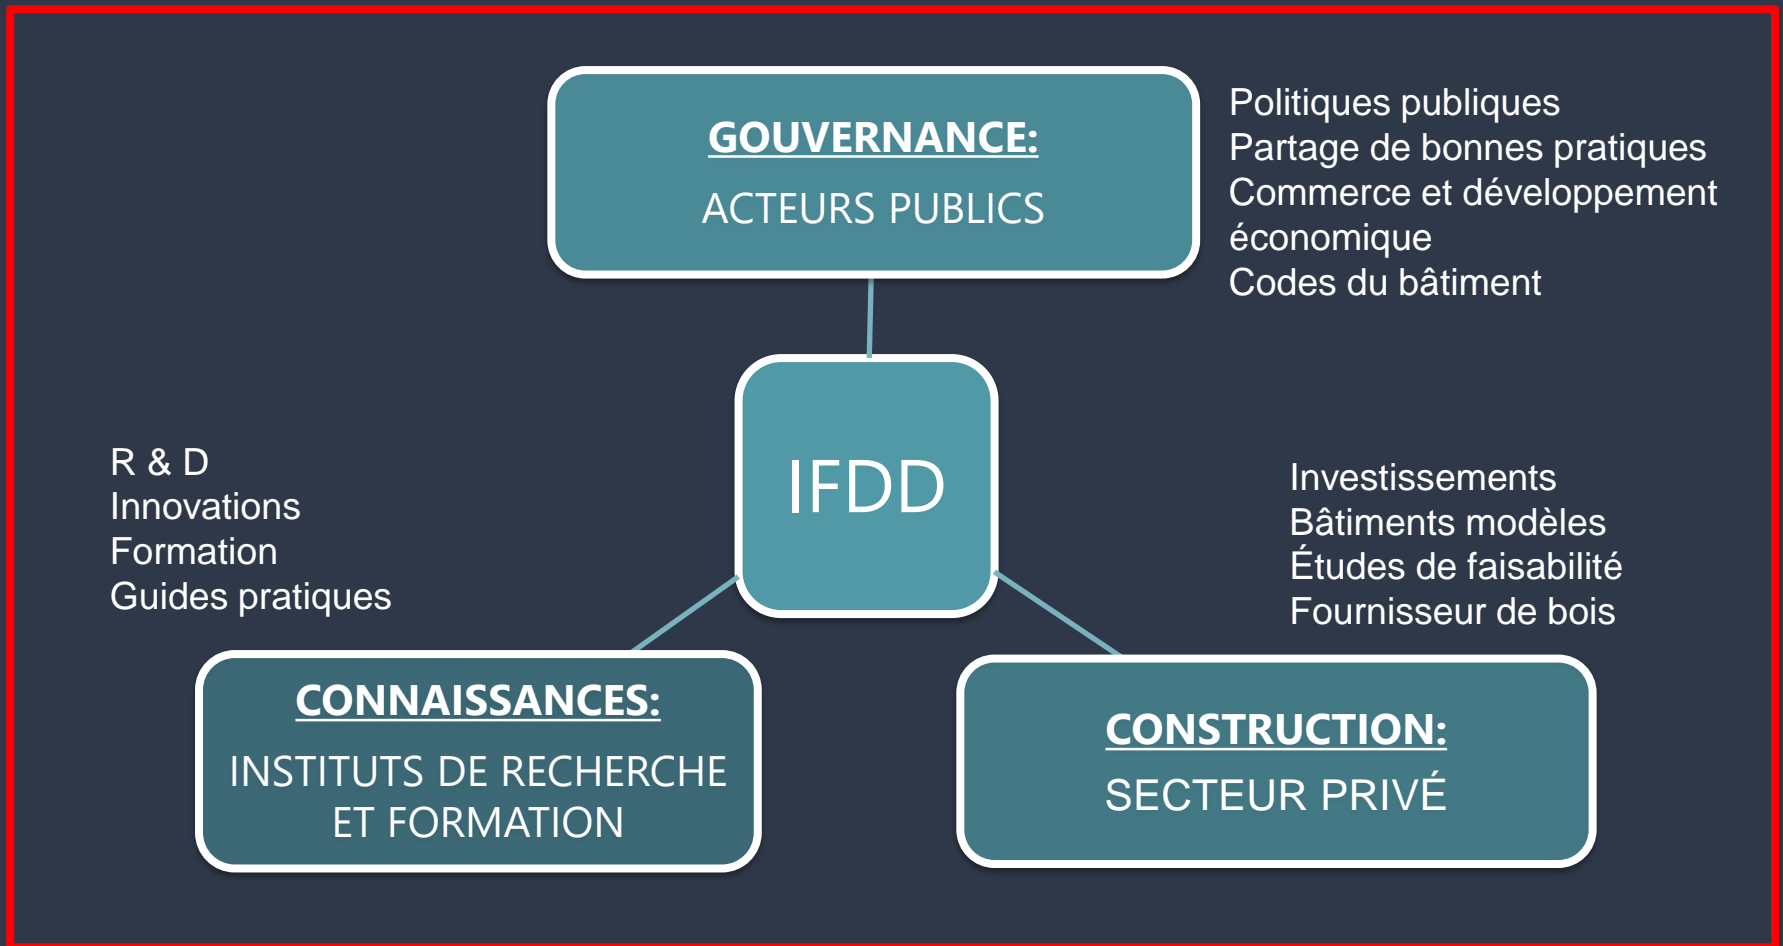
GOUVERNANCE:
ACTEURS PUBLICS

Politiques publiques
Partage de bonnes pratiques
Commerce et développement économique
Codes du bâtiment

IFDD

R & D
Innovations
Formation
Guides pratiques

Investissements
Bâtiments modèles
Études de faisabilité
Fournisseur de bois

CONNAISSANCES:
INSTITUTS DE RECHERCHE ET FORMATION

CONSTRUCTION:
SECTEUR PRIVÉ